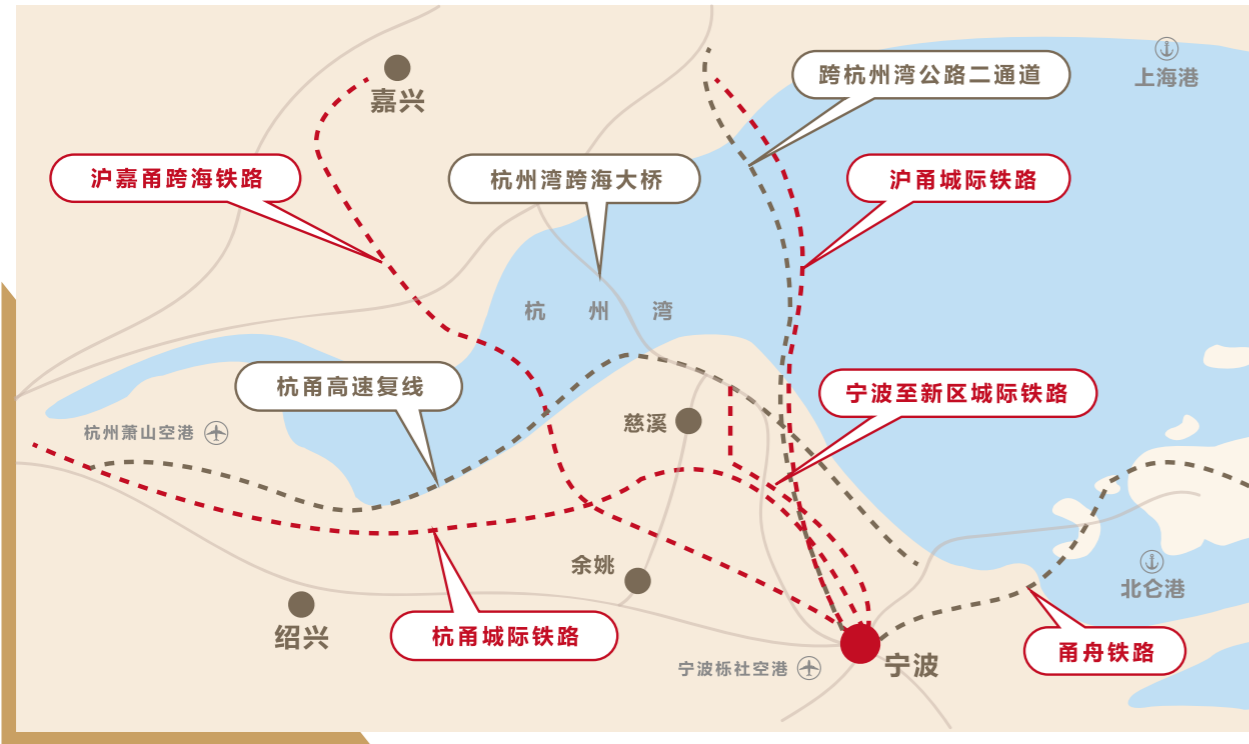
嘉兴

跨杭州湾公路二通道

上海港

沪嘉甬跨海铁路

杭州湾跨海大桥

沪甬城际铁路

杭州湾

杭甬高速复线

宁波至新区城际铁路

杭州萧山空港

慈溪

余姚

北仑港

绍兴

杭甬城际铁路

宁波栎社空港

宁波

甬舟铁路